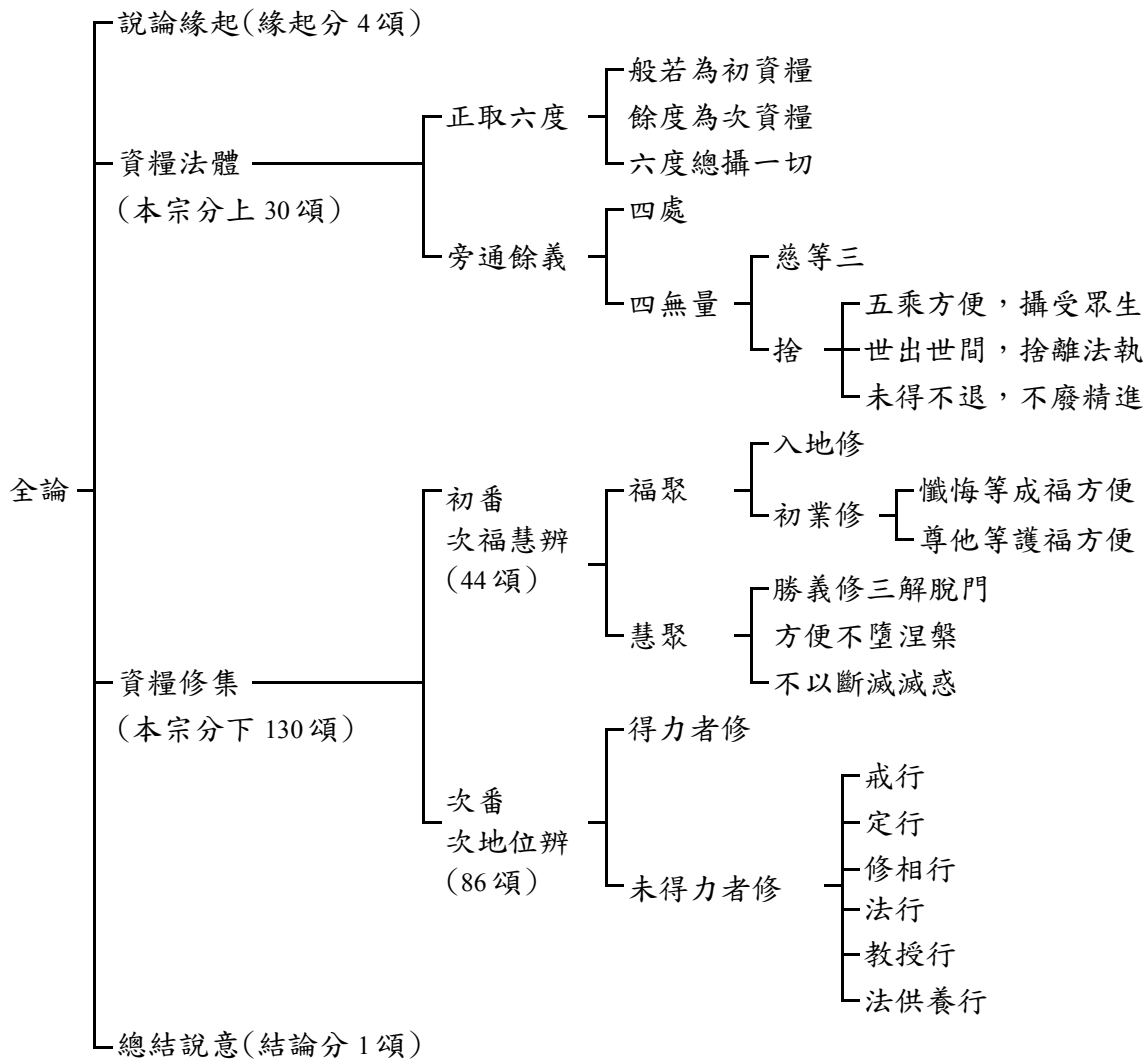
全論

說論緣起(緣起分 4 頌)

資糧法體
(本宗分上 30 頌)

正取六度

般若為初資糧

餘度為次資糧

六度總攝一切

旁通餘義

四處

四無量

慈等三

捨

五乘方便，攝受眾生

世出世間，捨離法執

未得不退，不廢精進

資糧修集
(本宗分下 130 頌)

初番
次福慧辨
(44 頌)

福聚

入地修

初業修

懺悔等成福方便

尊他等護福方便

慧聚

勝義修三解脫門

方便不墮涅槃

不以斷滅滅惑

次番
次地位辨
(86 頌)

得力者修

未得力者修

戒行

定行

修相行

法行

教授行

法供養行

總結說意(結論分 1 頌)